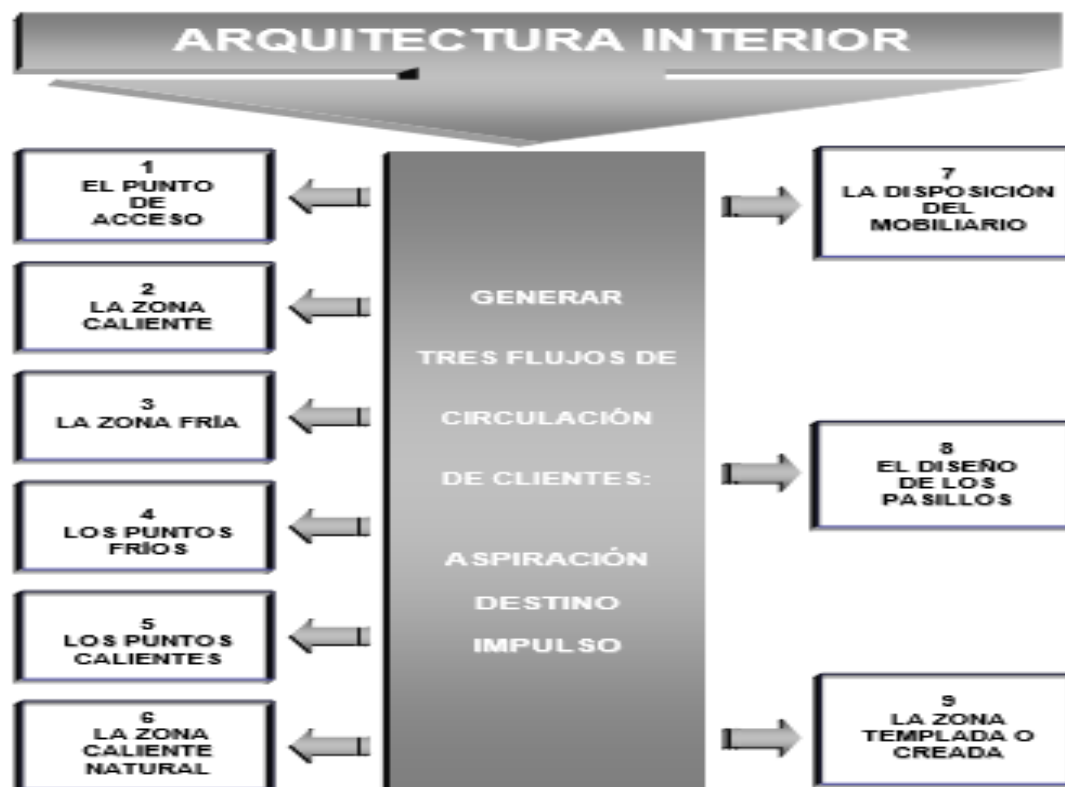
ARQUITECTURA INTERIOR

1
EL PUNTO DE ACCESO

2
LA ZONA CALIENTE

3
LA ZONA FRÍA

4
LOS PUNTOS FRÍOS

5
LOS PUNTOS CALIENTES

6
LA ZONA CALIENTE NATURAL

GENERAR

TRES FLUJOS DE

CIRCULACIÓN

DE CLIENTES:

ASPIRACIÓN

DESTINO

IMPULSO

7
LA DISPOSICIÓN DEL MOBILIARIO

8
EL DISEÑO DE LOS PASILLOS

9
LA ZONA TEMPLADA O CREADA